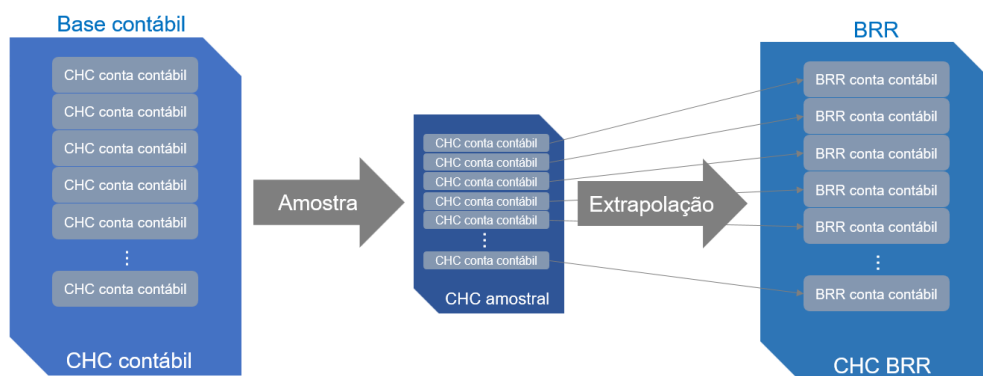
Base contábil

CHC conta contábil
CHC conta contábil
CHC conta contábil
CHC conta contábil
CHC conta contábil
⋮
CHC conta contábil

CHC contábil

Amostra

CHC conta contábil
CHC conta contábil
CHC conta contábil
CHC conta contábil
CHC conta contábil
⋮
CHC conta contábil

CHC amostral

Extrapolação

BRR

BRR conta contábil
BRR conta contábil
BRR conta contábil
BRR conta contábil
BRR conta contábil
⋮
BRR conta contábil

CHC BRR